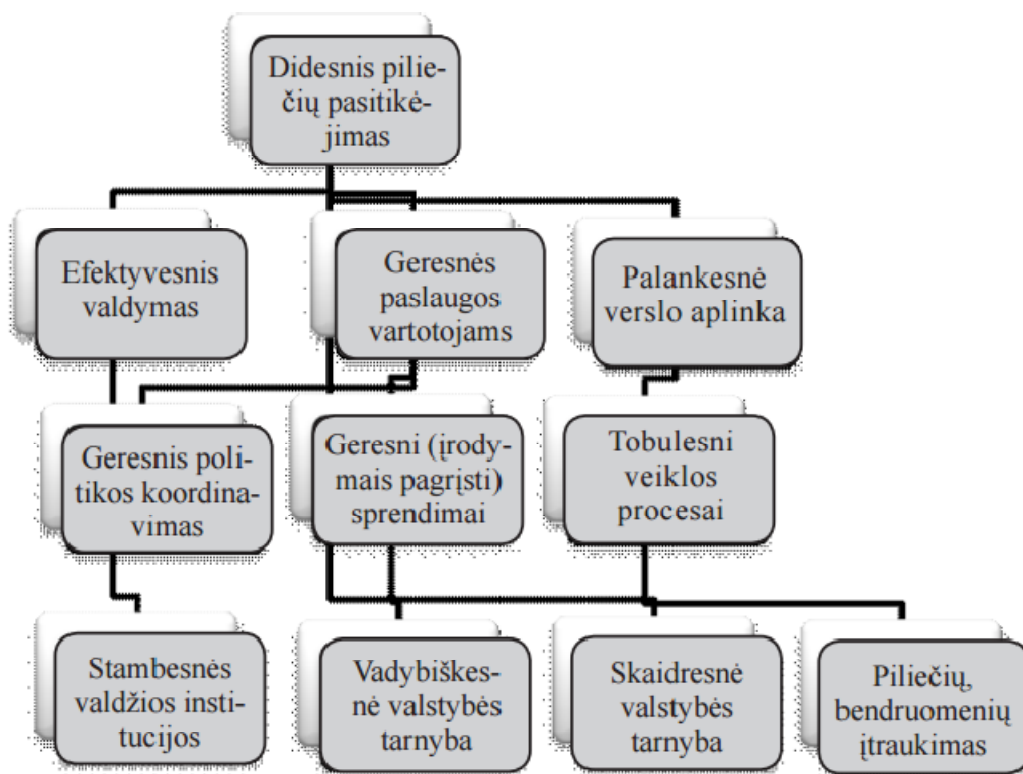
Didesnis piliečių pasitikėjimas

Efektyvesnis valdymas

Geresnės paslaugos vartotojams

Palankesnė verslo aplinka

Geresnis politikos koordinavimas

Geresni (įrodymais pagrįsti) sprendimai

Tobulesni veiklos procesai

Stambesnės valdžios institucijos

Vadybiškesnė valstybės tarnyba

Skaidresnė valstybės tarnyba

Piliečių, bendruomenių įtraukimas